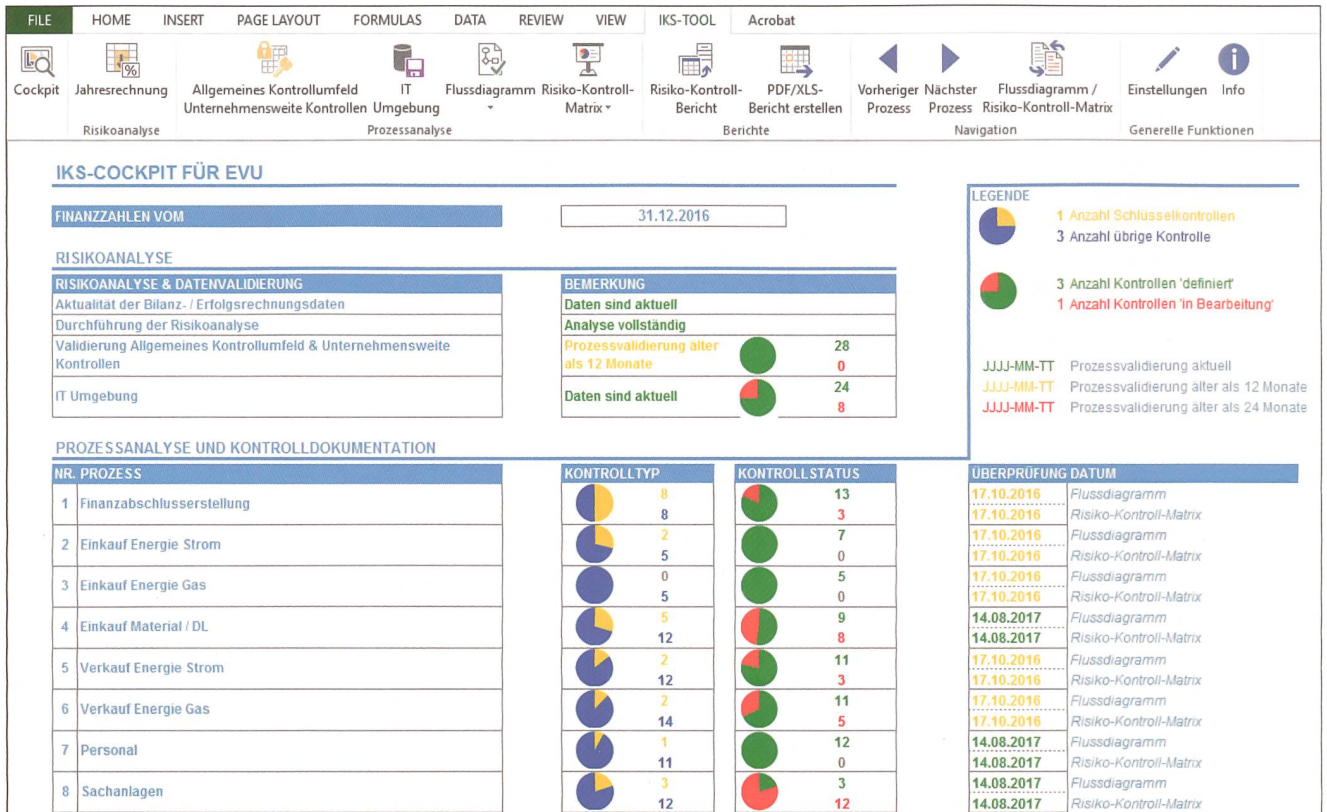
FILE HOME INSERT PAGE LAYOUT FORMULAS DATA REVIEW VIEW IKS-TOOL Acrobat

Cockpit Jahresrechnung Allgemeines Kontrollumfeld Unternehmensweite Kontrollen IT Umgebung Flussdiagramm Risiko-Kontroll-Matrix Risiko-Kontroll-Bericht PDF/XLS-Bericht erstellen Vorheriger Prozess Nächster Prozess Flussdiagramm / Risiko-Kontroll-Matrix Einstellungen Info

Risikoanalyse Prozessanalyse Berichte Navigation Generelle Funktionen

IKS-COCKPIT FÜR EVU

FINANZZAHLEN VOM 31.12.2016

RISIKOANALYSE

| RISIKOANALYSE & DATENVALIDIERUNG | BEMERKUNG | |
|---|---|---|
| Aktualität der Bilanz- / Erfolgsrechnungsdaten | Daten sind aktuell | |
| Durchführung der Risikoanalyse | Analyse vollständig | |
| Validierung Allgemeines Kontrollumfeld & Unternehmensweite Kontrollen | Prozessvalidierung älter als 12 Monate | 28 0 |
| IT Umgebung | Daten sind aktuell | 24 8 |

LEGENDE
1 Anzahl Schlüsselkontrollen
3 Anzahl übrige Kontrolle
3 Anzahl Kontrollen 'definiert'
1 Anzahl Kontrollen 'in Bearbeitung'
JJJJ-MM-TT Prozessvalidierung aktuell
JJJJ-MM-TT Prozessvalidierung älter als 12 Monate
JJJJ-MM-TT Prozessvalidierung älter als 24 Monate

PROZESSANALYSE UND KONTROLLDOKUMENTATION

| NR. | PROZESS | KONTROLLTYP | KONTROLLSTATUS | ÜBERPRÜFUNG DATUM | |
|---|---|---|---|---|---|
| 1 | Finanzabschlusserstellung | 8 8 | 13 3 | 17.10.2016 17.10.2016 | Flussdiagramm Risiko-Kontroll-Matrix |
| 2 | Einkauf Energie Strom | 2 5 | 7 0 | 17.10.2016 17.10.2016 | Flussdiagramm Risiko-Kontroll-Matrix |
| 3 | Einkauf Energie Gas | 0 5 | 5 0 | 17.10.2016 17.10.2016 | Flussdiagramm Risiko-Kontroll-Matrix |
| 4 | Einkauf Material / DL | 5 12 | 9 8 | 14.08.2017 14.08.2017 | Flussdiagramm Risiko-Kontroll-Matrix |
| 5 | Verkauf Energie Strom | 2 12 | 11 3 | 17.10.2016 17.10.2016 | Flussdiagramm Risiko-Kontroll-Matrix |
| 6 | Verkauf Energie Gas | 2 14 | 11 5 | 17.10.2016 17.10.2016 | Flussdiagramm Risiko-Kontroll-Matrix |
| 7 | Personal | 1 11 | 12 0 | 14.08.2017 14.08.2017 | Flussdiagramm Risiko-Kontroll-Matrix |
| 8 | Sachanlagen | 3 12 | 3 12 | 14.08.2017 14.08.2017 | Flussdiagramm Risiko-Kontroll-Matrix |